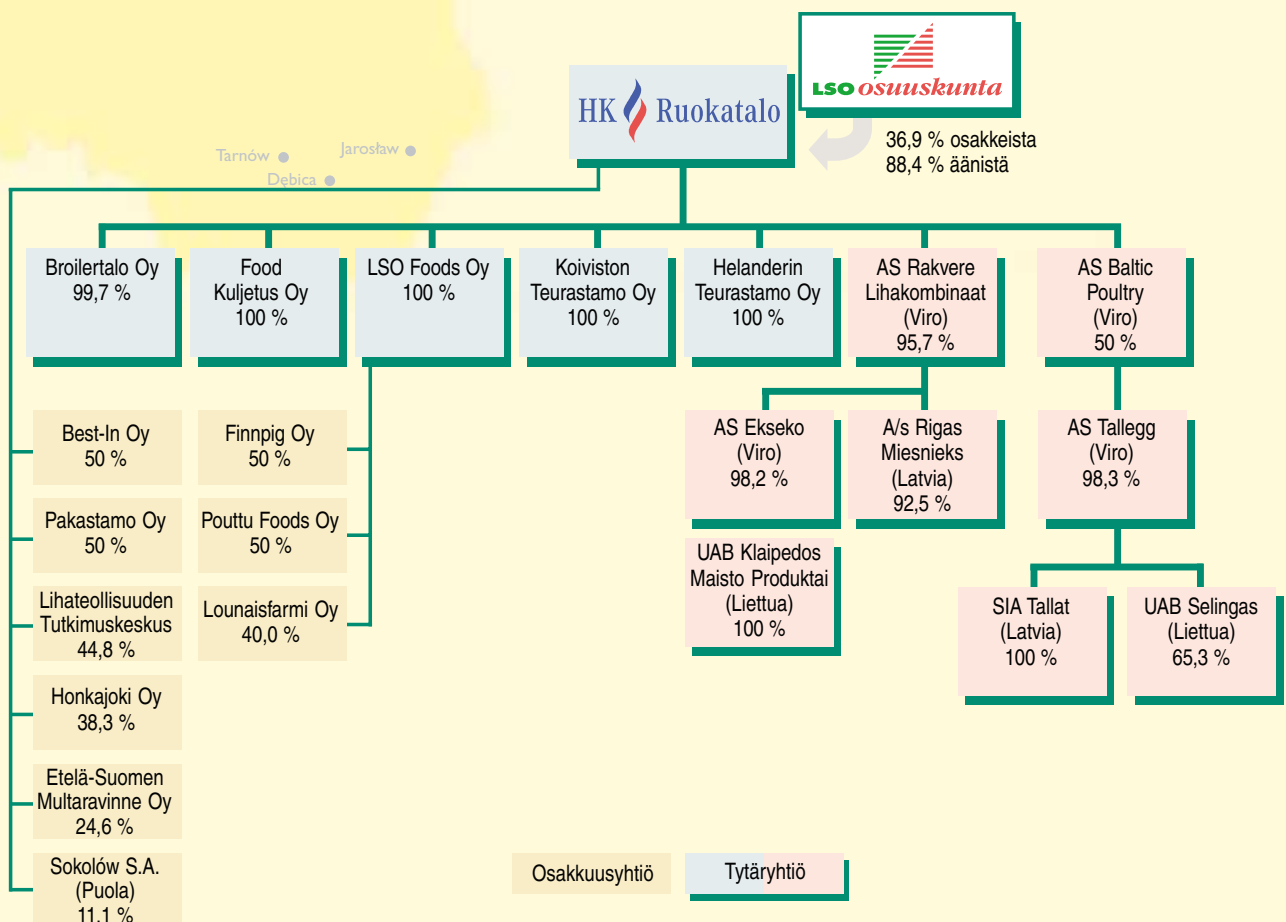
LSO osuuskunta

HK Ruokatalo

36,9 % osakkeista
88,4 % äänistä

Tarnów
Jarosław
Dębica

Broilertalo Oy
99,7 %

Food Kuljetus Oy
100 %

LSO Foods Oy
100 %

Koiviston Teurastamo Oy
100 %

Helanderin Teurastamo Oy
100 %

AS Rakvere Lihakombinaat (Viro)
95,7 %

AS Baltic Poultry (Viro)
50 %

Best-In Oy
50 %

Pakastamo Oy
50 %

Lihateollisuuden Tutkimuskeskus
44,8 %

Honkajoki Oy
38,3 %

Etelä-Suomen Multaravinne Oy
24,6 %

Sokolów S.A. (Puola)
11,1 %

Finnpig Oy
50 %

Pouttu Foods Oy
50 %

Lounaisfarmi Oy
40,0 %

AS Ekseko (Viro)
98,2 %

A/s Rigas Miesnieks (Latvia)
92,5 %

UAB Klaipedos Maisto Produktai (Liettua)
100 %

AS Tallegg (Viro)
98,3 %

SIA Tallat (Latvia)
100 %

UAB Selingas (Liettua)
65,3 %

Osakkuusyhtiö

Tytäryhtiö